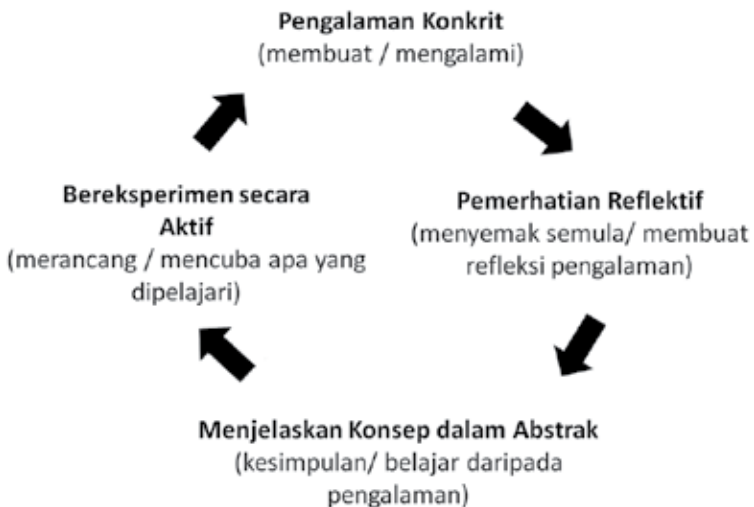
Pengalaman Konkrit
(membuat / mengalami)

Pemerhatian Reflektif
(menyemak semula/ membuat refleksi pengalaman)

Menjelaskan Konsep dalam Abstrak
(kesimpulan/ belajar daripada pengalaman)

Bereksperimen secara Aktif
(merancang / mencuba apa yang dipelajari)